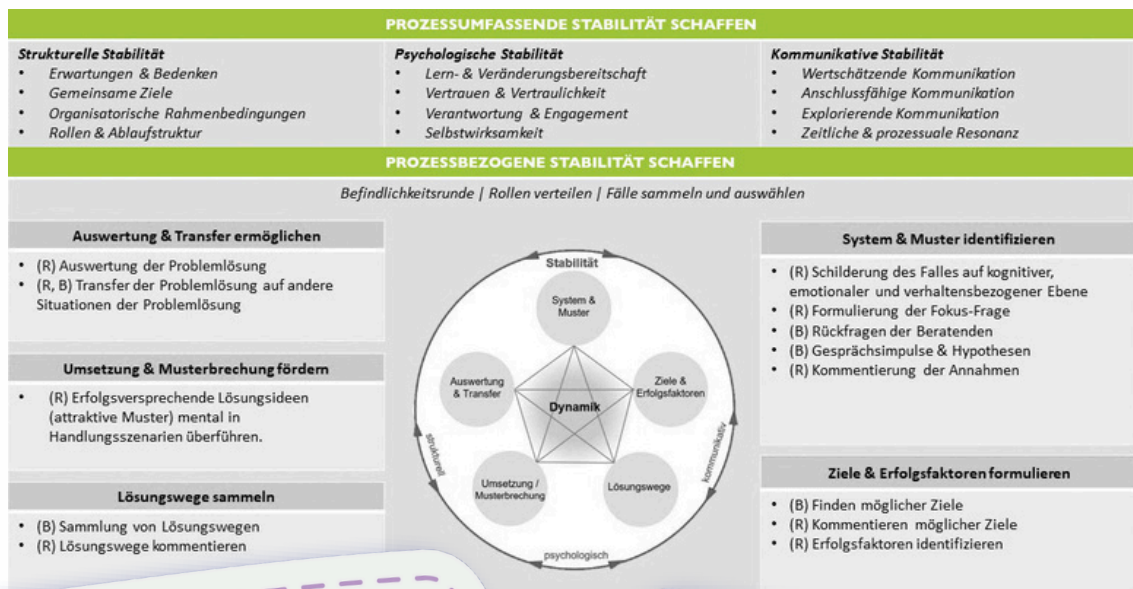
PROZESSUMFASSENDE STABILITÄT SCHAFFEN

Strukturelle Stabilität
- Erwartungen & Bedenken
- Gemeinsame Ziele
- Organisatorische Rahmenbedingungen
- Rollen & Ablaufstruktur

Psychologische Stabilität
- Lern- & Veränderungsbereitschaft
- Vertrauen & Vertraulichkeit
- Verantwortung & Engagement
- Selbstwirksamkeit

Kommunikative Stabilität
- Wertschätzende Kommunikation
- Anschlussfähige Kommunikation
- Explorierende Kommunikation
- Zeitliche & prozessuale Resonanz

PROZESSBEZOGENE STABILITÄT SCHAFFEN

Befindlichkeitsrunde | Rollen verteilen | Fälle sammeln und auswählen

Auswertung & Transfer ermöglichen
- (R) Auswertung der Problemlösung
- (R, B) Transfer der Problemlösung auf andere Situationen der Problemlösung

Umsetzung & Musterbrechung fördern
- (R) Erfolgsversprechende Lösungsideen (attraktive Muster) mental in Handlungsszenarien überführen.

Lösungswege sammeln
- (B) Sammlung von Lösungswegen
- (R) Lösungswege kommentieren

Stabilität
System & Muster
Ziele & Erfolgsfaktoren
Lösungswege
Umsetzung / Musterbrechung
Auswertung & Transfer
Dynamik
strukturell
kommunikativ
psychologisch

System & Muster identifizieren
- (R) Schilderung des Falles auf kognitiver, emotionaler und verhaltensbezogener Ebene
- (R) Formulierung der Fokus-Frage
- (B) Rückfragen der Beratenden
- (B) Gesprächsimpulse & Hypothesen
- (R) Kommentierung der Annahmen

Ziele & Erfolgsfaktoren formulieren
- (B) Finden möglicher Ziele
- (R) Kommentieren möglicher Ziele
- (R) Erfolgsfaktoren identifizieren